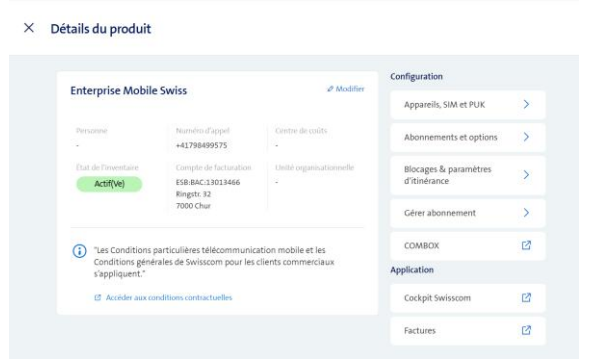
× Détails du produit

Enterprise Mobile Swiss

Modifier

Personne
-

Numéro d'appel
+41798499575

Centre de coûts
-

État de l'inventaire
Actif(Ve)

Compte de facturation
ESB:BAC:13013466
Ringstr. 32
7000 Chur

Unité organisationnelle
-

"Les Conditions particulières télécommunication mobile et les Conditions générales de Swisscom pour les clients commerciaux s'appliquent."

Accéder aux conditions contractuelles

Configuration

Appareils, SIM et PUK

Abonnements et options

Blocages & paramètres d'itinérance

Gérer abonnement

COMBOX

Application

Cockpit Swisscom

Factures